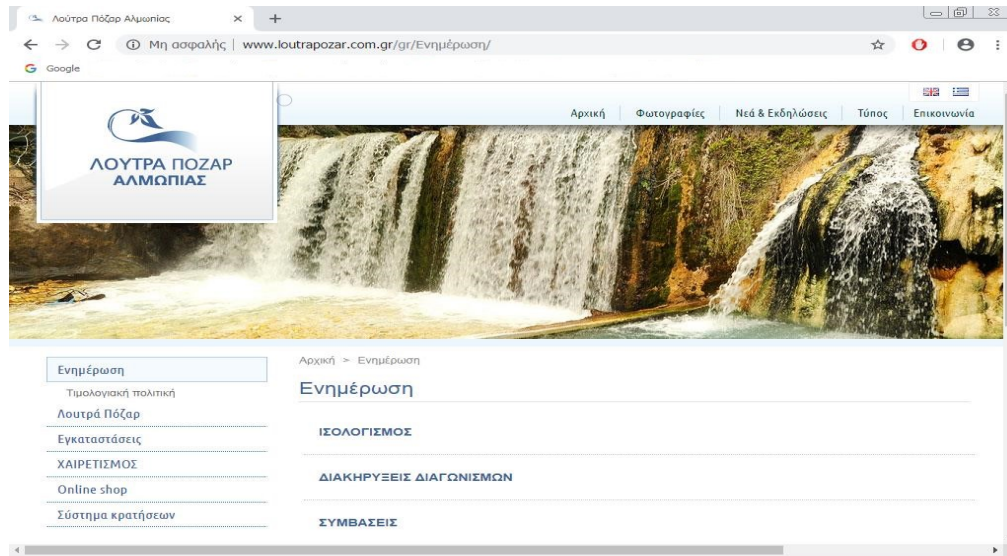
Λουτρα Πόζαρ Αλμωπίας ×

Μη ασφαλής | www.loutrapozar.com.gr/gr/Ενημέρωση/

Google

ΛΟΥΤΡΑ ΠΟΖΑΡ
ΑΛΜΩΠΙΑΣ

Αρχική | Φωτογραφίες | Νέα & Εκδηλώσεις | Τύπος | Επικοινωνία

Ενημέρωση
Τιμολογιακή πολιτική
Λουτρά Πόζαρ
Εγκαταστάσεις
ΧΑΙΡΕΤΙΣΜΟΣ
Online shop
Σύστημα κρατήσεων

Αρχική > Ενημέρωση

Ενημέρωση

ΙΣΟΛΟΓΙΣΜΟΣ

ΔΙΑΚΗΡΥΞΕΙΣ ΔΙΑΓΩΝΙΣΜΩΝ

ΣΥΜΒΑΣΕΙΣ